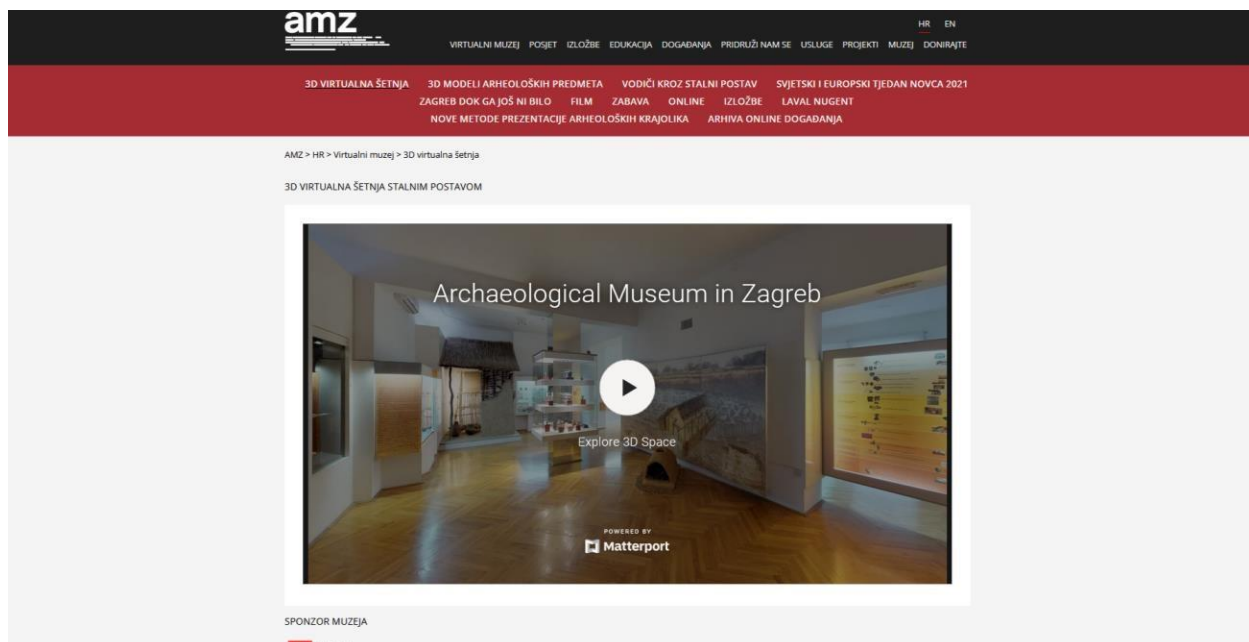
amz

HR EN

VIRTUALNI MUZEJ POSJET IZLOŽBE EDUKACIJA DOGAĐANJA PRIDRUŽI NAM SE USLUGE PROJEKTI MUZEJ DONIRAJTE

3D VIRTUALNA ŠETNJA 3D MODELI ARHEOLOŠKIH PREDMETA VODIČI KROZ STALNI POSTAV SVJETSKI I EUROPSKI TJEDAN NOVCA 2021 ZAGREB DOK GA JOŠ NI BILO FILM ZABAVA ONLINE IZLOŽBE LAVAL NUGENT NOVE METODE PREZENTACIJE ARHEOLOŠKIH KRAJOLIKA ARHIVA ONLINE DOGAĐANJA

AMZ > HR > Virtualni muzej > 3D virtualna šetnja

3D VIRTUALNA ŠETNJA STALNIM POSTAVOM

Archaeological Museum in Zagreb

Explore 3D Space

POWERED BY
Matterport

SPONZOR MUZEJA